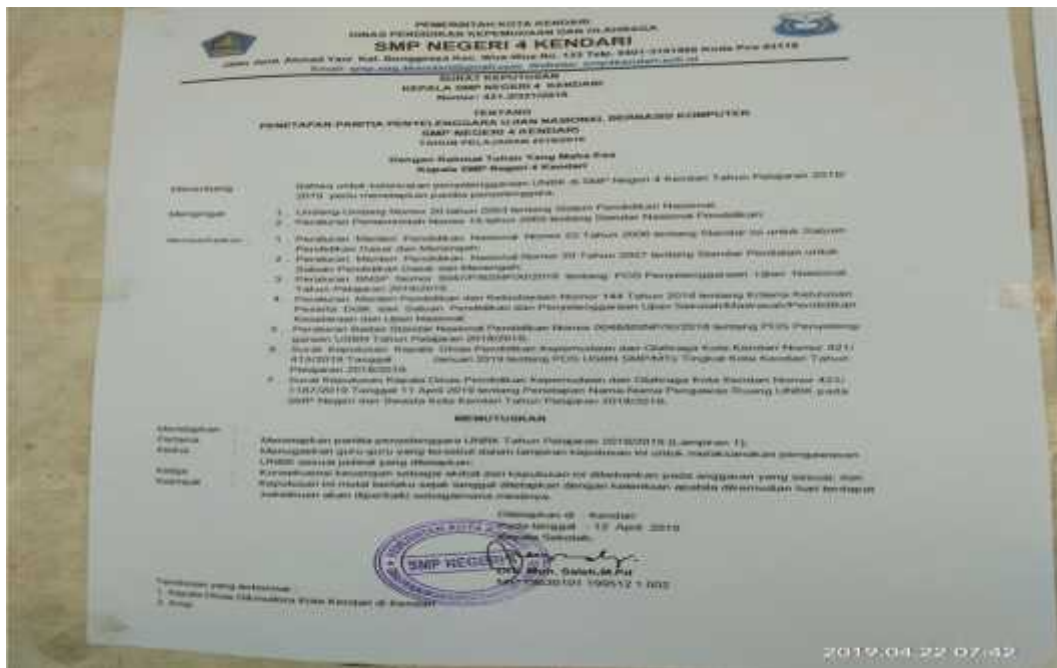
PEMERINTAH KOTA KENDARI
DINAS PENDIDIKAN KEPEMUDAAN DAN OLAHRAGA
SMP NEGERI 4 KENDARI
Jalan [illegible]
Email: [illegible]

SURAT KEPUTUSAN
KEPALA SMP NEGERI 4 KENDARI
Nomor: 421.2/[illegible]/2019

TENTANG
PENETAPAN PANITIA PENYELENGGARA UJIAN NASIONAL BERBASIS KOMPUTER
SMP NEGERI 4 KENDARI
TAHUN PELAJARAN 2018/2019

Dengan Rahmat Tuhan Yang Maha Esa
Kepala SMP Negeri 4 Kendari

Menimbang : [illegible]

Mengingat : 1. Undang-Undang Nomor 20 tahun 2003 tentang Sistem Pendidikan Nasional
2. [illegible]

Memperhatikan : 1. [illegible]
2. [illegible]
3. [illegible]
4. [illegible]
5. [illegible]
6. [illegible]
7. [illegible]

MEMUTUSKAN

Menetapkan
Pertama : Menetapkan panitia penyelenggara UNBK Tahun Pelajaran 2018/2019 (Lampiran 1).
Kedua : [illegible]
Ketiga : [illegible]
Keempat : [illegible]

Ditetapkan di : Kendari
Pada tanggal : 12 April 2019
Kepala Sekolah,

SMP NEGERI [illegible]

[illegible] Saleh,M.Pd
NIP. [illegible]

Tembusan yang terhormat:
1. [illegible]
2. Arsip

2019.04.22 07:42